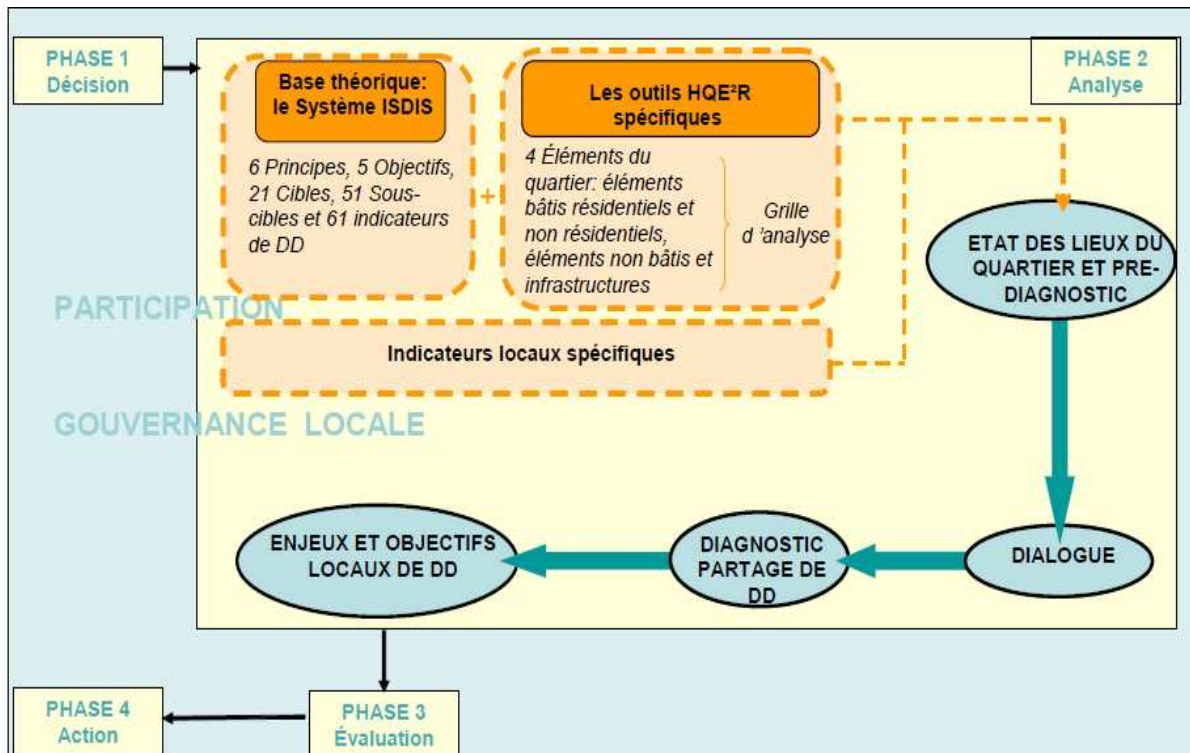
PHASE 1
Décision

PHASE 2
Analyse

Base théorique: le Système ISDIS

6 Principes, 5 Objectifs, 21 Cibles, 51 Sous-cibles et 61 indicateurs de DD

+

Les outils HQE²R spécifiques

4 Éléments du quartier: éléments bâtis résidentiels et non résidentiels, éléments non bâtis et infrastructures

Grille d 'analyse

PARTICIPATION

Indicateurs locaux spécifiques

GOUVERNANCE LOCALE

ETAT DES LIEUX DU QUARTIER ET PRE-DIAGNOSTIC

DIALOGUE

DIAGNOSTIC PARTAGE DE DD

ENJEUX ET OBJECTIFS LOCAUX DE DD

PHASE 4
Action

PHASE 3
Évaluation